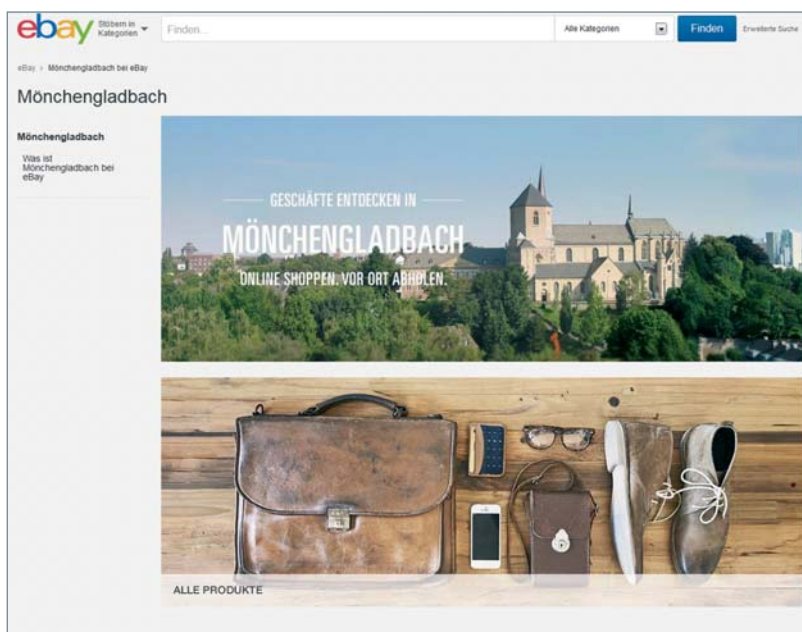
ebay Stöbern in Kategorien

Finden...

Alle Kategorien

Finden

Erweiterte Suche

eBay > Mönchengladbach bei eBay

Mönchengladbach

Mönchengladbach

Was ist Mönchengladbach bei eBay

GESCHÄFTE ENTDECKEN IN

MÖNCHENGLADBACH

ONLINE SHOPPEN. VOR ORT ABHOLEN.

ALLE PRODUKTE